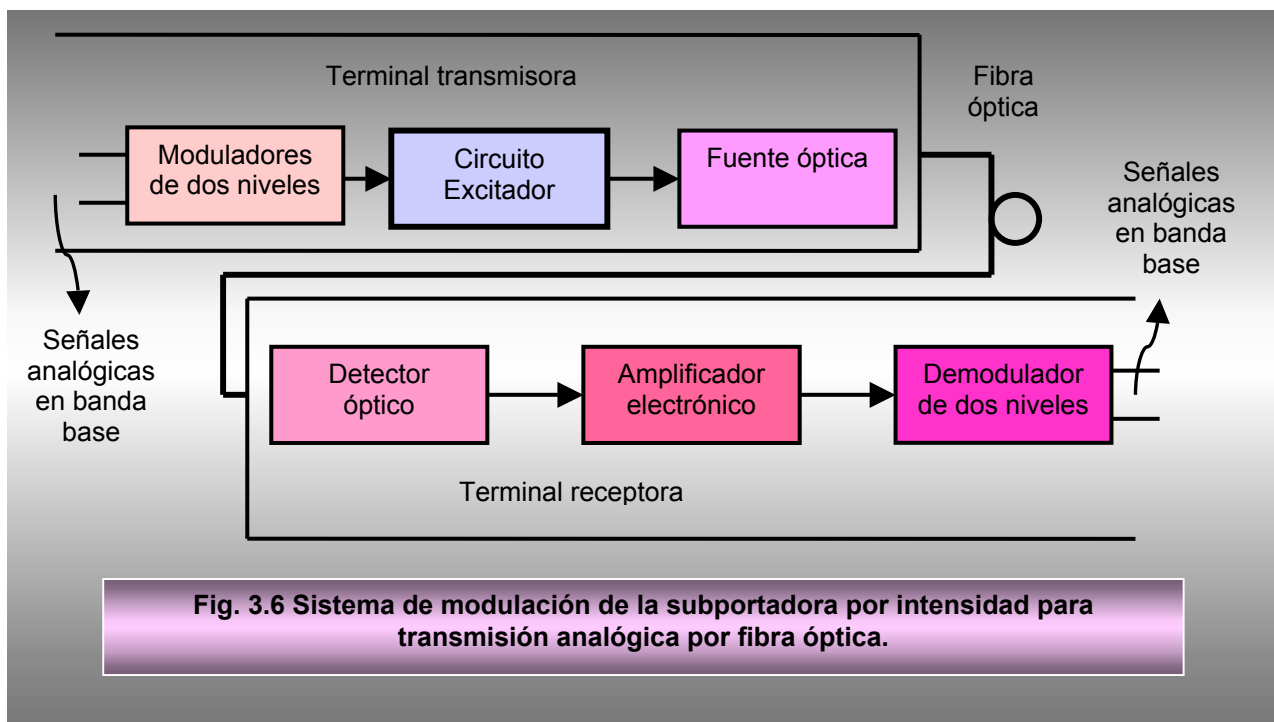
Terminal transmisora

Fibra óptica

Moduladores de dos niveles

Circuito Excitador

Fuente óptica

Señales analógicas en banda base

Señales analógicas en banda base

Detector óptico

Amplificador electrónico

Demodulador de dos niveles

Terminal receptora

Fig. 3.6 Sistema de modulación de la subportadora por intensidad para transmisión analógica por fibra óptica.